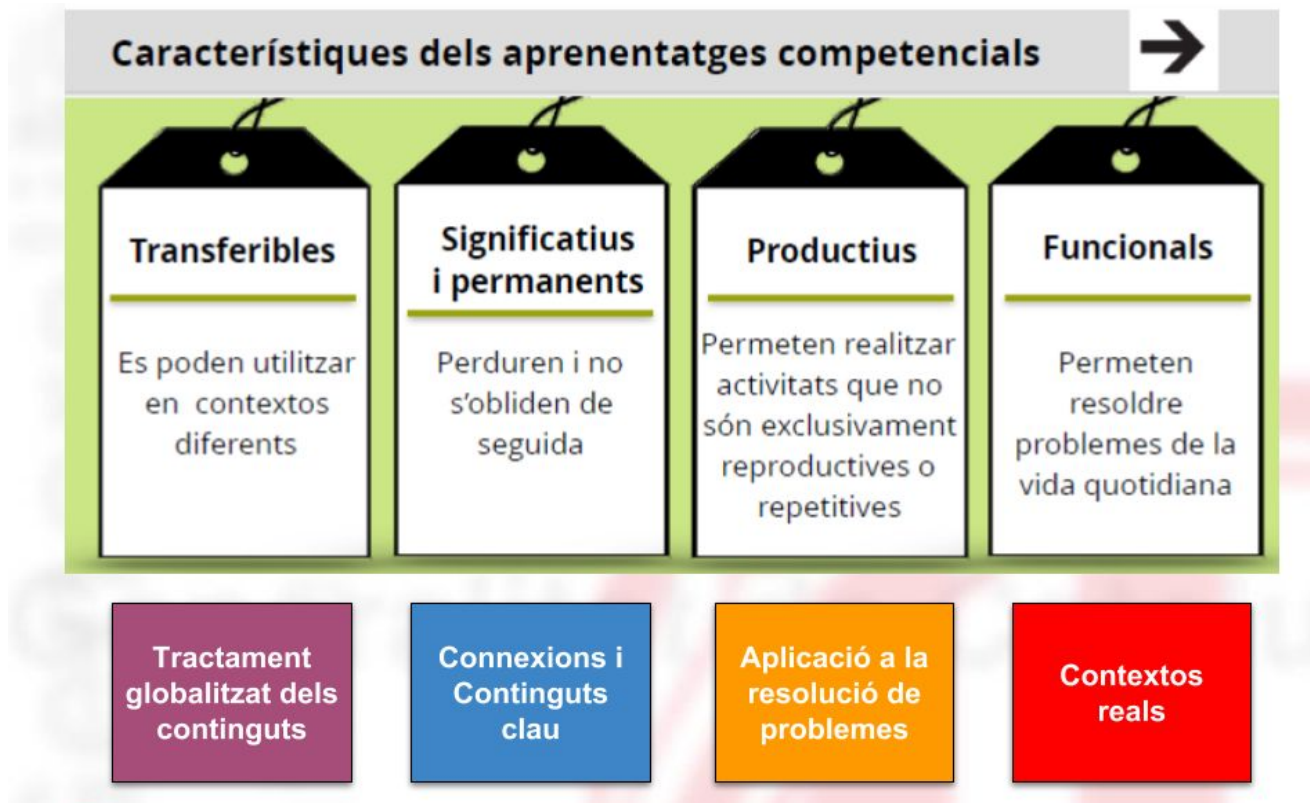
Característiques dels aprenentatges competencials

Transferibles

Es poden utilitzar en contextos diferents

Significatius i permanents

Perduren i no s'obliden de seguida

Productius

Permeten realitzar activitats que no són exclusivament reproductives o repetitives

Funcionals

Permeten resoldre problemes de la vida quotidiana

Tractament globalitzat dels continguts

Connexions i Continguts clau

Aplicació a la resolució de problemes

Contextos reals